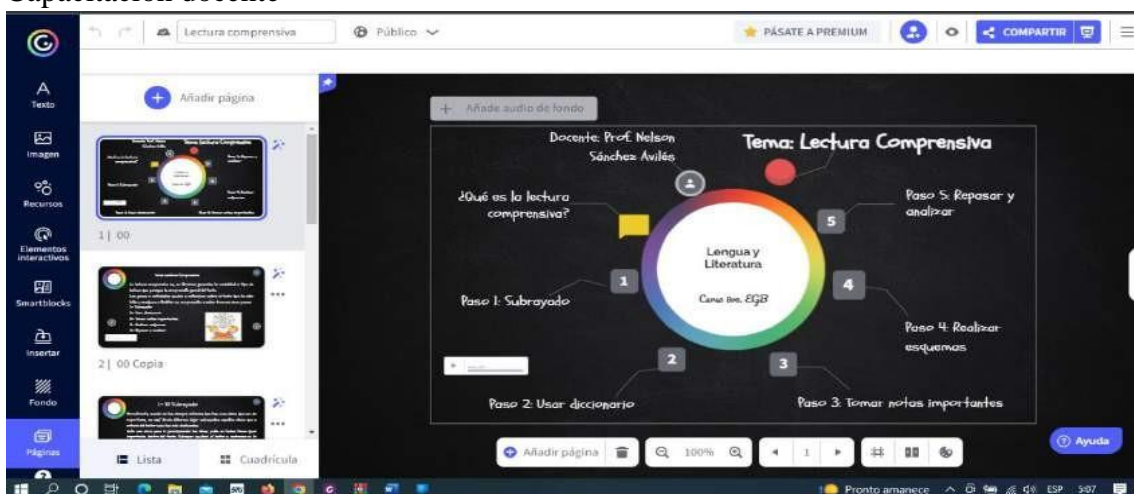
Capacitación docente

Lectura comprensiva
Público
PÁSATE A PREMIUM
COMPARTIR

A
Texto
Imagen
Recursos
Elementos interactivos
Smartblocks
Insertar
Fondo
Páginas

Añadir página

1 | 00

2 | 00 Copia

Lista
Cuadrícula

Añade audio de fondo

Docente: Prof. Nelson Sánchez Avilés

Tema: Lectura Comprensiva

¿Qué es la lectura comprensiva?

Paso 5: Repasar y analizar

Lengua y Literatura

Curso 8vo. EGB

1
Paso 1: Subrayado

2
Paso 2: Usar diccionario

3
Paso 3: Tomar notas importantes

4
Paso 4: Realizar esquemas

5

Añadir página
100%
1

Ayuda

Pronto amanece
ESP
5:07